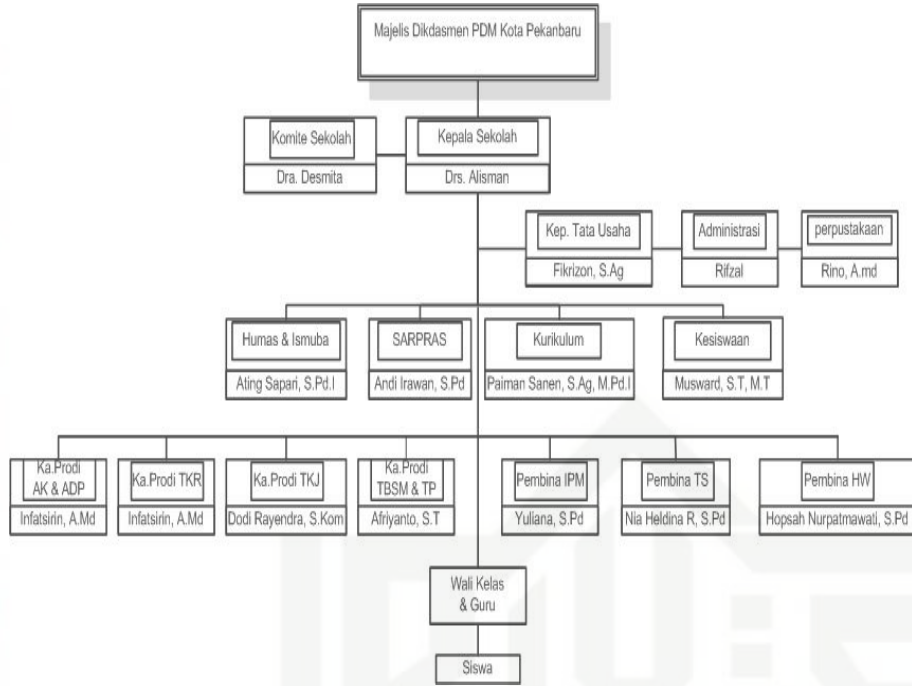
Majelis Dikdasmen PDM Kota Pekanbaru

Komite Sekolah
Dra. Desmita

Kepala Sekolah
Drs. Alisman

Kep. Tata Usaha
Fikrizon, S.Ag

Administrasi
Rifzal

perpustakaan
Rino, A.md

Humas & Ismuba
Ating Sapari, S.Pd.I

SARPRAS
Andi Irawan, S.Pd

Kurikulum
Paiman Sanen, S.Ag, M.Pd.I

Kesiswaan
Musward, S.T, M.T

Ka.Prodi AK & ADP
Infatsirin, A.Md

Ka.Prodi TKR
Infatsirin, A.Md

Ka.Prodi TKJ
Dodi Rayendra, S.Kom

Ka.Prodi TBSM & TP
Afriyanto, S.T

Pembina IPM
Yuliana, S.Pd

Pembina TS
Nia Heldina R, S.Pd

Pembina HW
Hopsah Nurpatmawati, S.Pd

Wali Kelas & Guru

Siswa